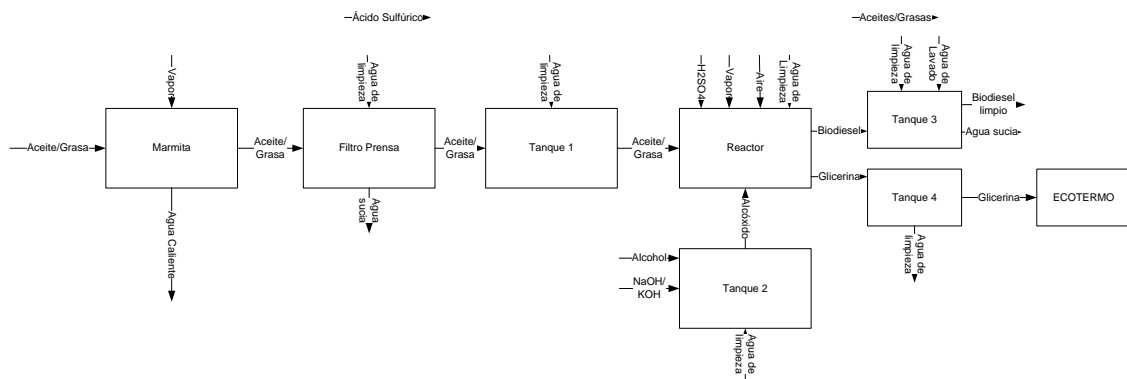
Ácido Sulfúrico

Aceites/Grasas

Vapor

Agua de limpieza

Agua de limpieza

H2SO4

Vapor

Aire

Agua de Limpieza

Agua de limpieza

Agua de Lavado

Aceite/Grasa

Marmita

Aceite/Grasa

Filtro Prensa

Aceite/Grasa

Tanque 1

Aceite/Grasa

Reactor

Biodiesel

Tanque 3

Biodiesel limpio

Agua sucia

Glicerina

Tanque 4

Glicerina

ECOTERMO

Agua Caliente

Agua sucia

Alcóxido

Agua de limpieza

Alcohol

NaOH/KOH

Tanque 2

Agua de limpieza